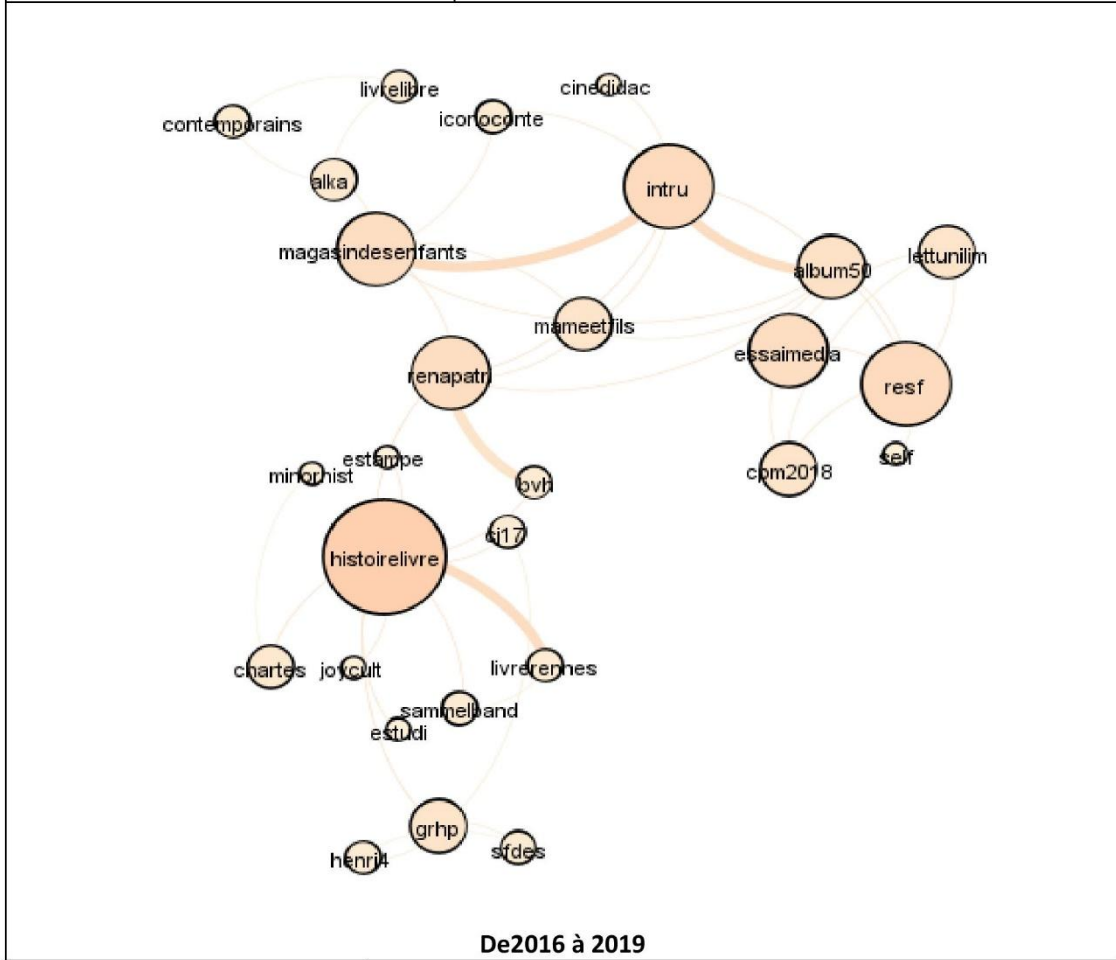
livrelibre
cinedidac
contemporains
iconoconte
alka
intru
magasindesenfants
album50
lettunilim
mameetfils
essaimedia
renapatri
resf
estampe
minorhist
cpm2018
self
bvh
cj17
histoirelivre
chartes
joycult
livrerennes
sammelband
estudi
grhp
henri4
sfdes

De2016 à 2019